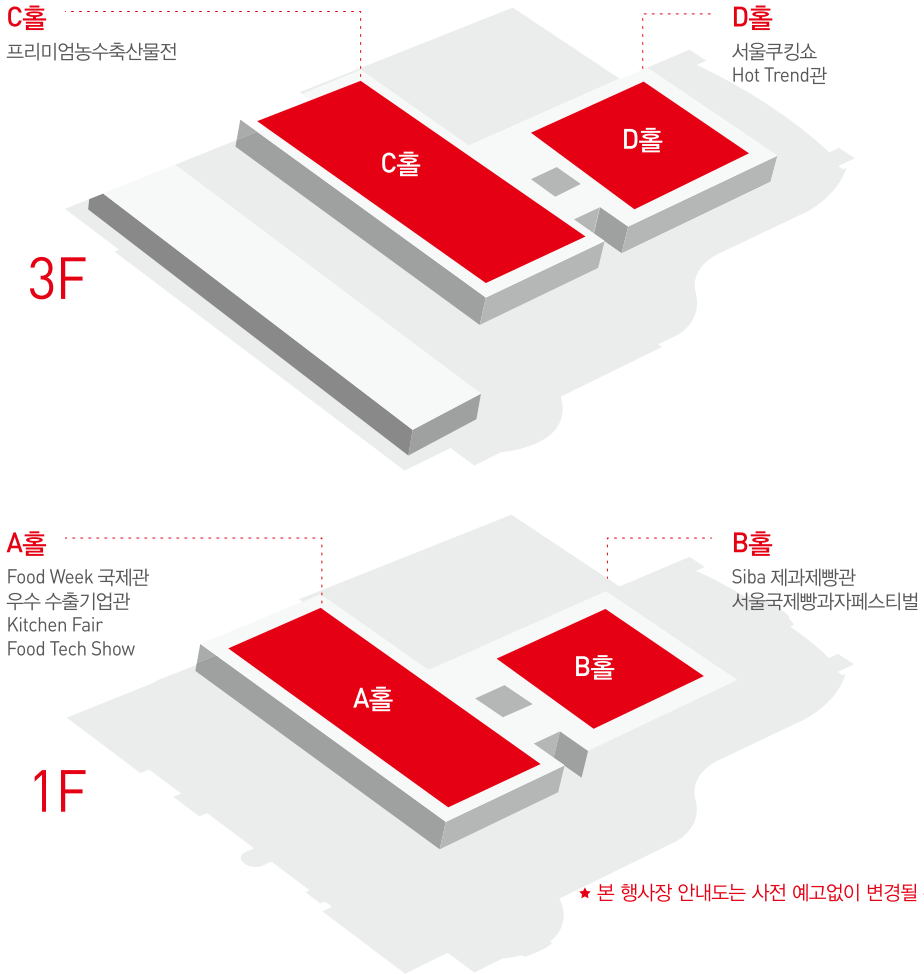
C홀
프리미엄농수축산물전

D홀
서울쿠킹쇼
Hot Trend관

C홀

D홀

3F

A홀
Food Week 국제관
우수 수출기업관
Kitchen Fair
Food Tech Show

B홀
Siba 제과제빵관
서울국제빵과자페스티벌

A홀

B홀

1F

★ 본 행사장 안내도는 사전 예고없이 변경될